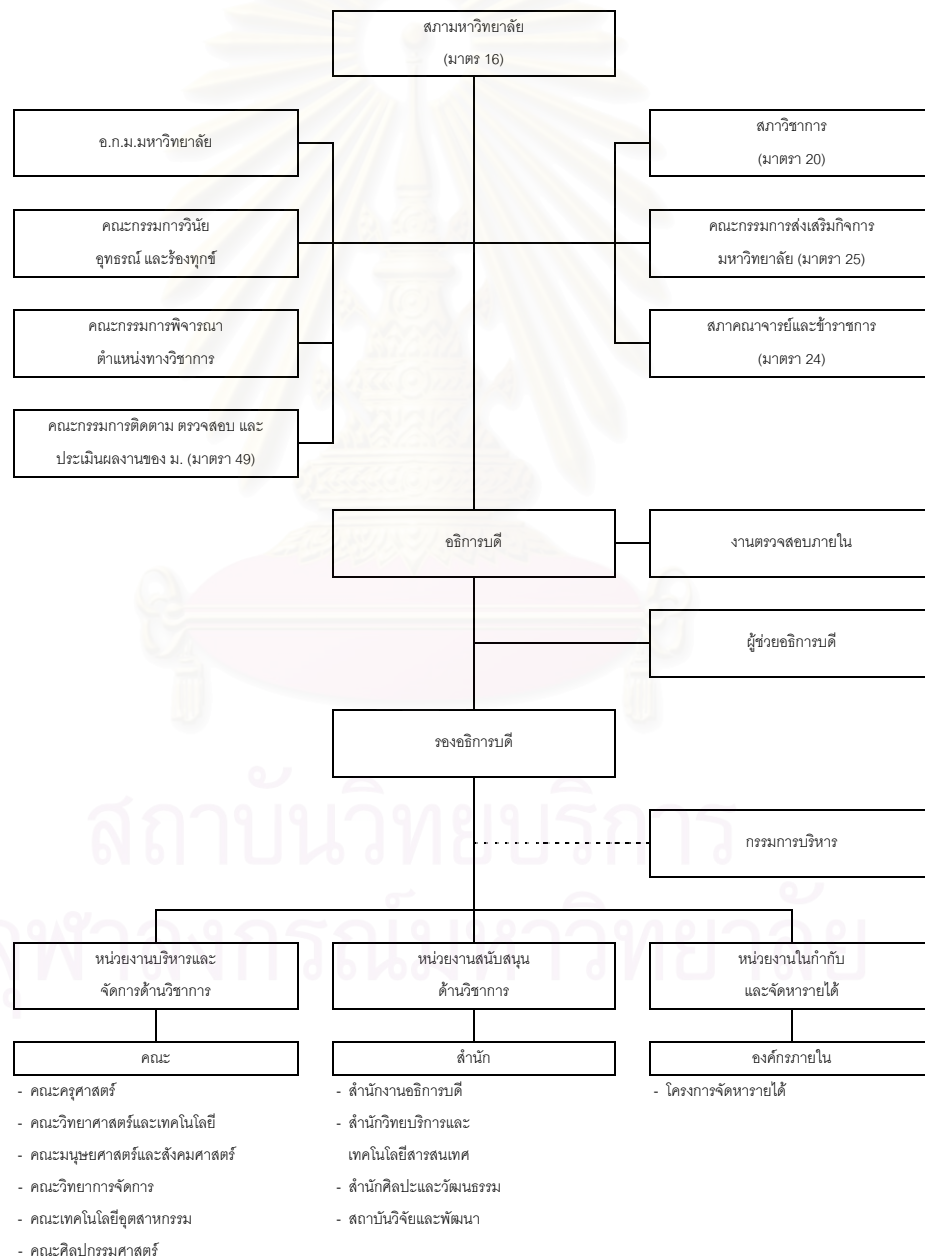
สภามหาวิทยาลัย
(มาตร 16)

อ.ก.ม.มหาวิทยาลัย

คณะกรรมการวินัย อุทธรณ์ และร้องทุกข์

คณะกรรมการพิจารณา ตำแหน่งทางวิชาการ

คณะกรรมการติดตาม ตรวจสอบ และ ประเมินผลงานของ ม. (มาตรา 49)

สภาวิชาการ
(มาตรา 20)

คณะกรรมการส่งเสริมกิจการ มหาวิทยาลัย (มาตรา 25)

สภาคณาจารย์และข้าราชการ
(มาตรา 24)

อธิการบดี

งานตรวจสอบภายใน

ผู้ช่วยอธิการบดี

รองอธิการบดี

กรรมการบริหาร

สถาบันวิทยบริการ
จุฬาลงกรณ์มหาวิทยาลัย

หน่วยงานบริหารและ จัดการด้านวิชาการ

หน่วยงานสนับสนุน ด้านวิชาการ

หน่วยงานในกำกับ และจัดหารายได้

คณะ
- คณะครุศาสตร์
- คณะวิทยาศาสตร์และเทคโนโลยี
- คณะมนุษยศาสตร์และสังคมศาสตร์
- คณะวิทยาการจัดการ
- คณะเทคโนโลยีอุตสาหกรรม
- คณะศิลปกรรมศาสตร์

สำนัก
- สำนักงานอธิการบดี
- สำนักวิทยบริการและ เทคโนโลยีสารสนเทศ
- สำนักศิลปะและวัฒนธรรม
- สถาบันวิจัยและพัฒนา

องค์กรภายใน
- โครงการจัดหารายได้